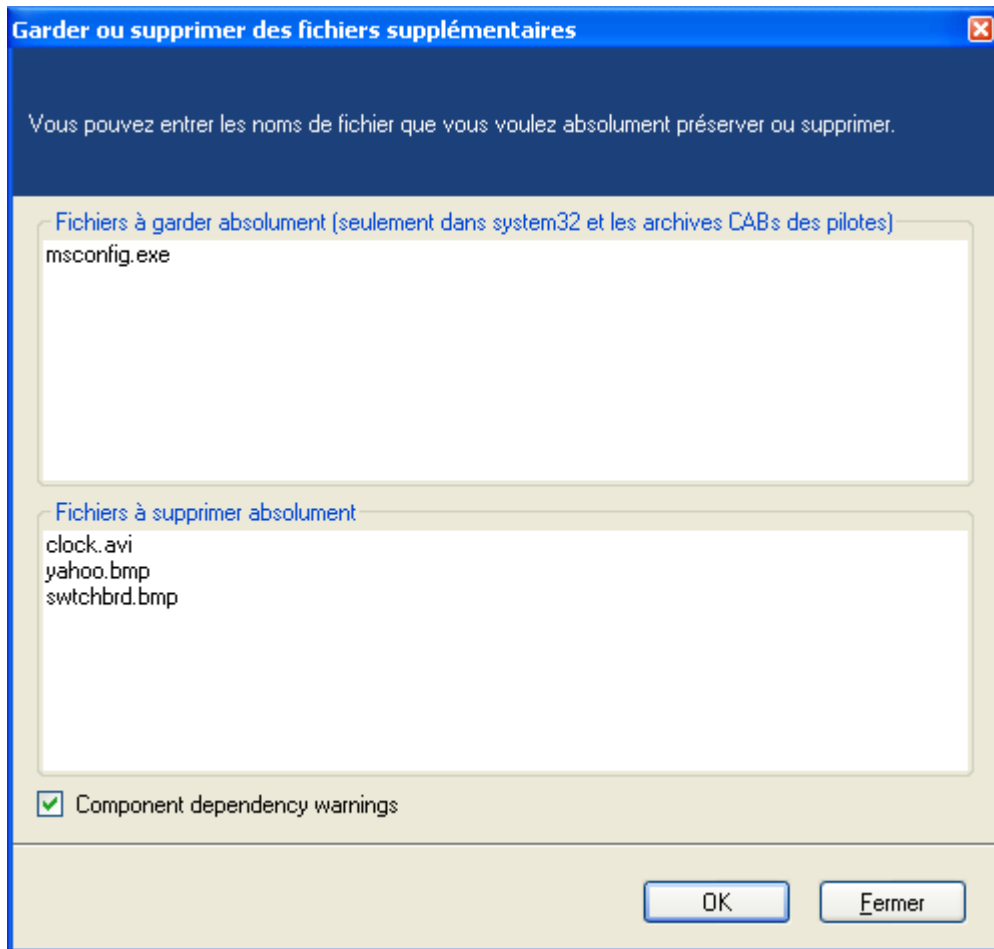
Garder ou supprimer des fichiers supplémentaires

Vous pouvez entrer les noms de fichier que vous voulez absolument préserver ou supprimer.

Fichiers à garder absolument (seulement dans system32 et les archives CABs des pilotes)

msconfig.exe

Fichiers à supprimer absolument

clock.avi
yahoo.bmp
swtchbrd.bmp

Component dependency warnings

OK

Fermer